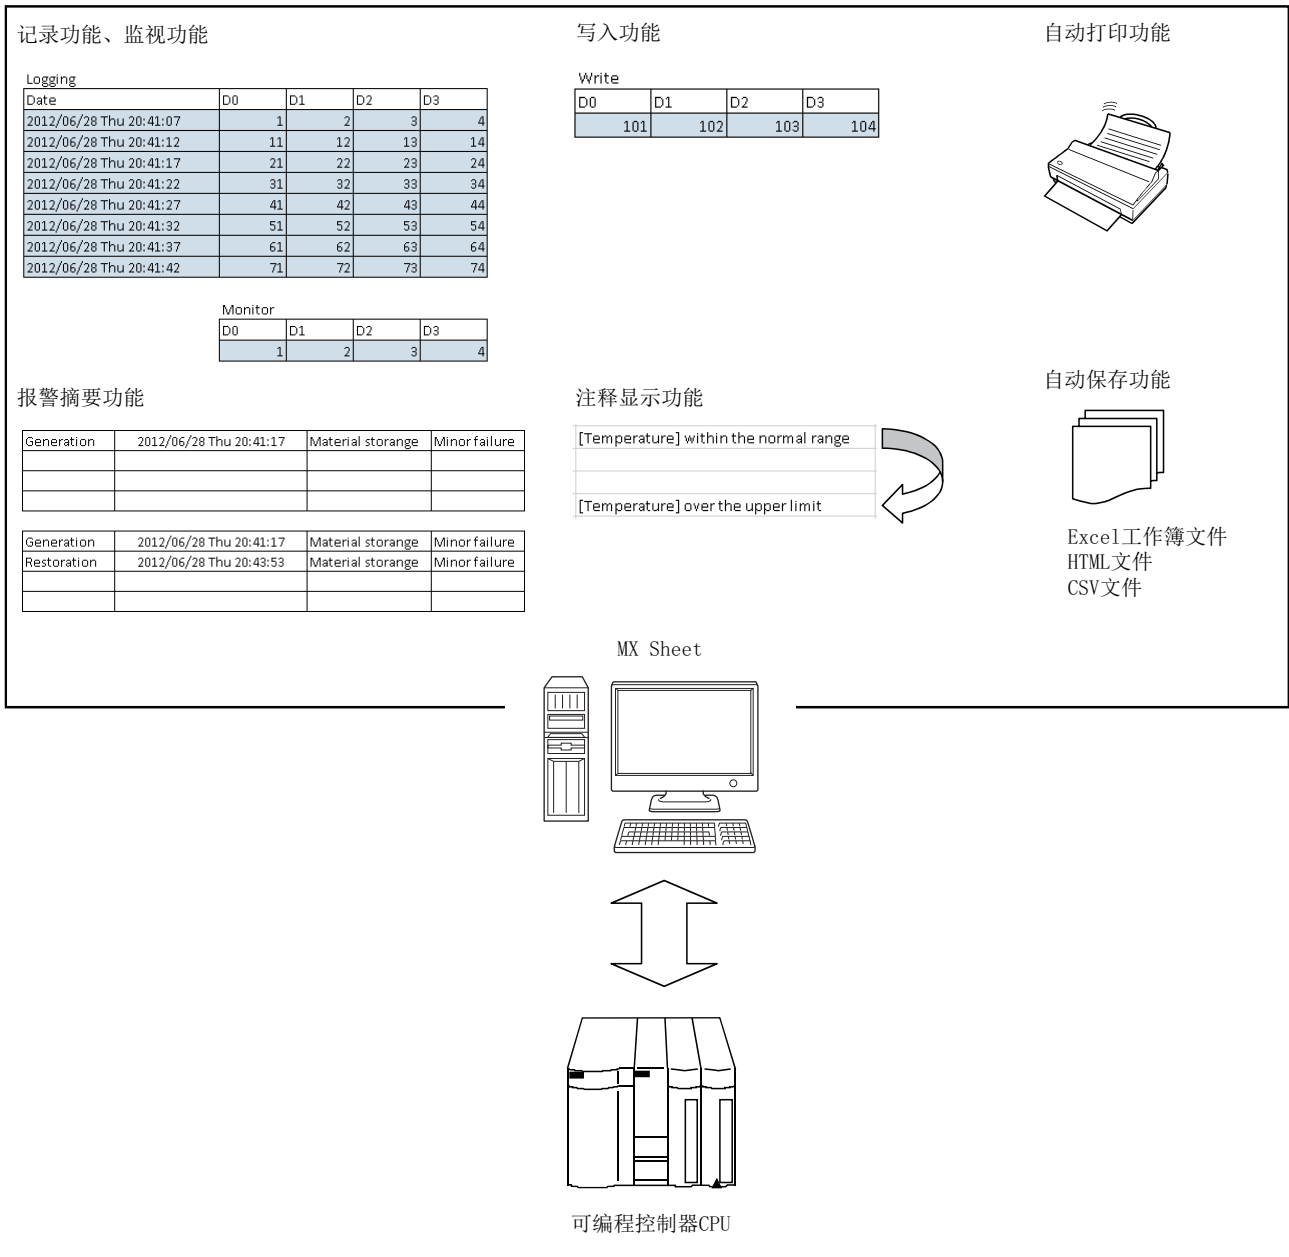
记录功能、监视功能

Logging

| Date | D0 | D1 | D2 | D3 |
|---|---|---|---|---|
| 2012/06/28 Thu 20:41:07 | 1 | 2 | 3 | 4 |
| 2012/06/28 Thu 20:41:12 | 11 | 12 | 13 | 14 |
| 2012/06/28 Thu 20:41:17 | 21 | 22 | 23 | 24 |
| 2012/06/28 Thu 20:41:22 | 31 | 32 | 33 | 34 |
| 2012/06/28 Thu 20:41:27 | 41 | 42 | 43 | 44 |
| 2012/06/28 Thu 20:41:32 | 51 | 52 | 53 | 54 |
| 2012/06/28 Thu 20:41:37 | 61 | 62 | 63 | 64 |
| 2012/06/28 Thu 20:41:42 | 71 | 72 | 73 | 74 |

Monitor

| D0 | D1 | D2 | D3 |
|---|---|---|---|
| 1 | 2 | 3 | 4 |

写入功能

Write

| D0 | D1 | D2 | D3 |
|---|---|---|---|
| 101 | 102 | 103 | 104 |

自动打印功能

报警摘要功能

| Generation | 2012/06/28 Thu 20:41:17 | Material storange | Minor failure |
|---|---|---|---|
| | | | |
| | | | |

| Generation | 2012/06/28 Thu 20:41:17 | Material storange | Minor failure |
|---|---|---|---|
| Restoration | 2012/06/28 Thu 20:43:53 | Material storange | Minor failure |
| | | | |
| | | | |

注释显示功能

[Temperature] within the normal range

[Temperature] over the upper limit

自动保存功能

Excel工作簿文件
HTML文件
CSV文件

MX Sheet

可编程控制器CPU